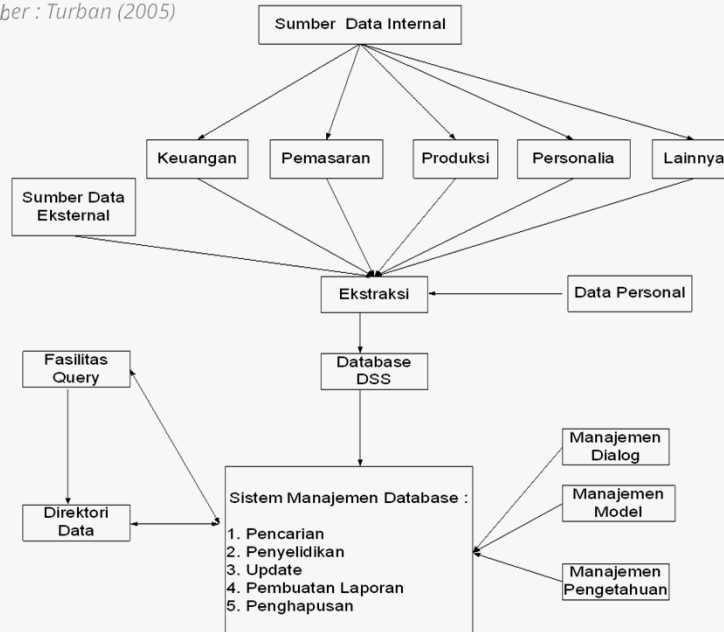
ber : Turban (2005)

Sumber Data Internal

Keuangan

Pemasaran

Produksi

Personalia

Lainnya

Sumber Data Eksternal

Ekstraksi

Data Personal

Fasilitas Query

Database DSS

Manajemen Dialog

Sistem Manajemen Database :

1. Pencarian
2. Penyelidikan
3. Update
4. Pembuatan Laporan
5. Penghapusan

Manajemen Model

Direktori Data

Manajemen Pengetahuan